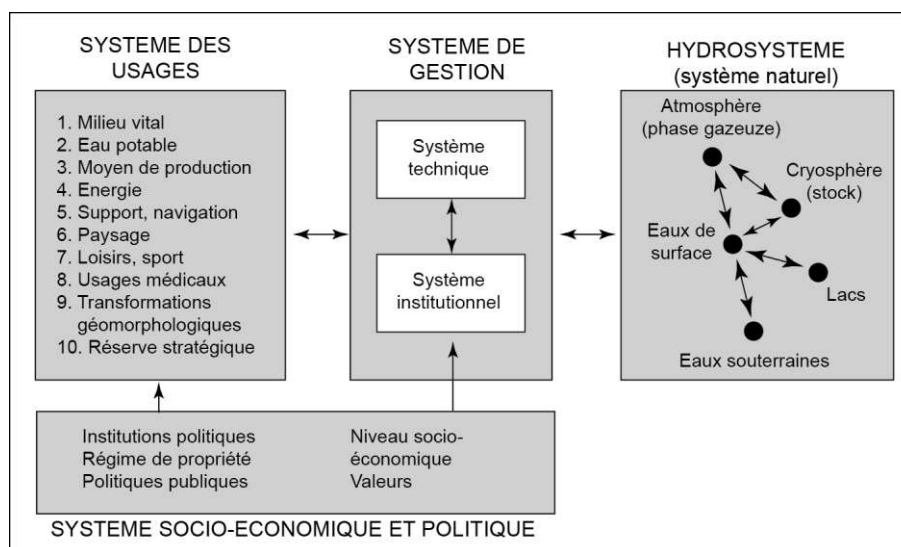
SYSTEME DES USAGES

1. Milieu vital
2. Eau potable
3. Moyen de production
4. Energie
5. Support, navigation
6. Paysage
7. Loisirs, sport
8. Usages médicaux
9. Transformations géomorphologiques
10. Réserve stratégique

SYSTEME DE GESTION

Système technique

Système institutionnel

HYDROSYSTEME (système naturel)

Atmosphère (phase gazeuze)

Cryosphère (stock)

Eaux de surface

Lacs

Eaux souterraines

Institutions politiques
Régime de propriété
Politiques publiques

Niveau socio-économique
Valeurs

SYSTEME SOCIO-ECONOMIQUE ET POLITIQUE